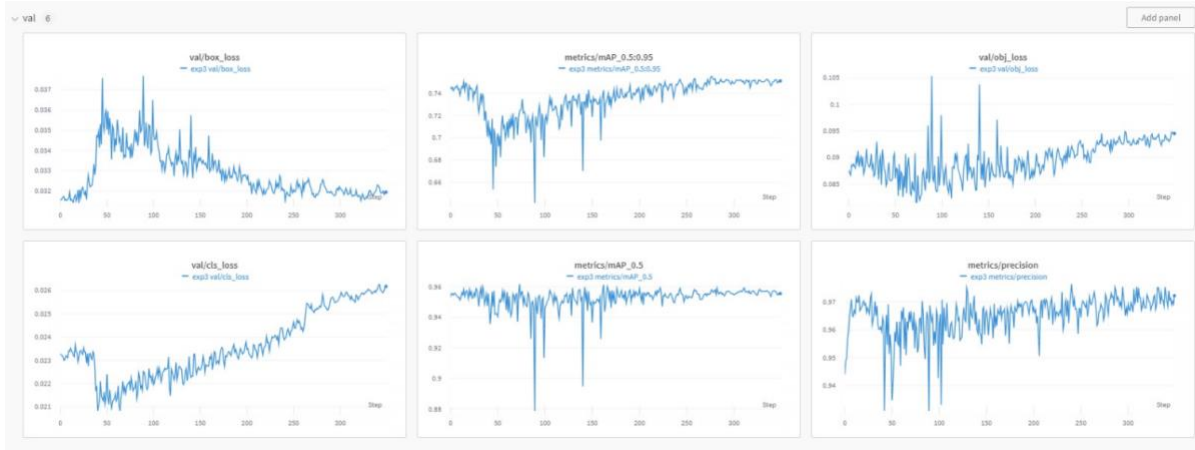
val 6

Add panel

val/box_loss
exp3 val/box_loss
0.037
0.036
0.035
0.034
0.033
0.032
0 50 100 150 200 250 300
Step

metrics/mAP_0.5:0.95
exp3 metrics/mAP_0.5:0.95
0.74
0.72
0.7
0.68
0.66
0 50 100 150 200 250 300
Step

val/obj_loss
exp3 val/obj_loss
0.105
0.1
0.095
0.09
0.085
0 50 100 150 200 250 300
Step

val/cls_loss
exp3 val/cls_loss
0.026
0.025
0.024
0.023
0.022
0.021
0 50 100 150 200 250 300
Step

metrics/mAP_0.5
exp3 metrics/mAP_0.5
0.96
0.94
0.92
0.9
0.88
0 50 100 150 200 250 300
Step

metrics/precision
exp3 metrics/precision
0.97
0.96
0.95
0.94
0 50 100 150 200 250 300
Step